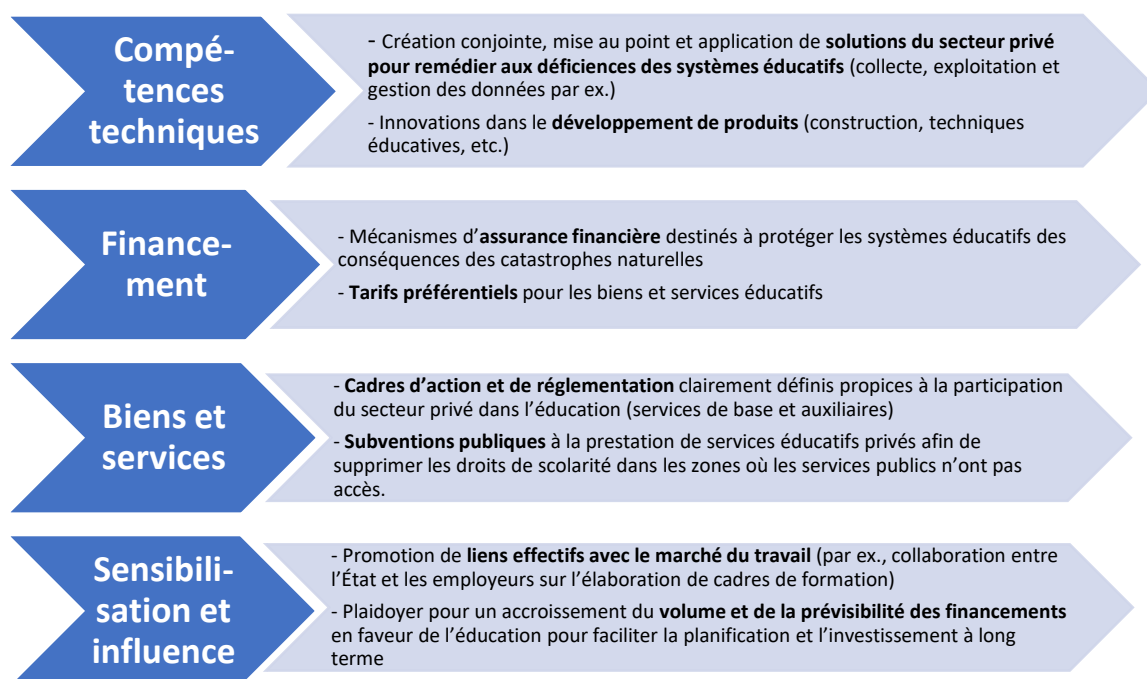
Compétences techniques

- Création conjointe, mise au point et application de **solutions du secteur privé pour remédier aux déficiences des systèmes éducatifs** (collecte, exploitation et gestion des données par ex.)

- Innovations dans le **développement de produits** (construction, techniques éducatives, etc.)

Financement

- Mécanismes d'**assurance financière** destinés à protéger les systèmes éducatifs des conséquences des catastrophes naturelles

- **Tarifs préférentiels** pour les biens et services éducatifs

Biens et services

- **Cadres d'action et de réglementation** clairement définis propices à la participation du secteur privé dans l'éducation (services de base et auxiliaires)

- **Subventions publiques** à la prestation de services éducatifs privés afin de supprimer les droits de scolarité dans les zones où les services publics n'ont pas accès.

Sensibilisation et influence

- Promotion de **liens effectifs avec le marché du travail** (par ex., collaboration entre l'État et les employeurs sur l'élaboration de cadres de formation)

- Plaidoyer pour un accroissement du **volume et de la prévisibilité des financements** en faveur de l'éducation pour faciliter la planification et l'investissement à long terme